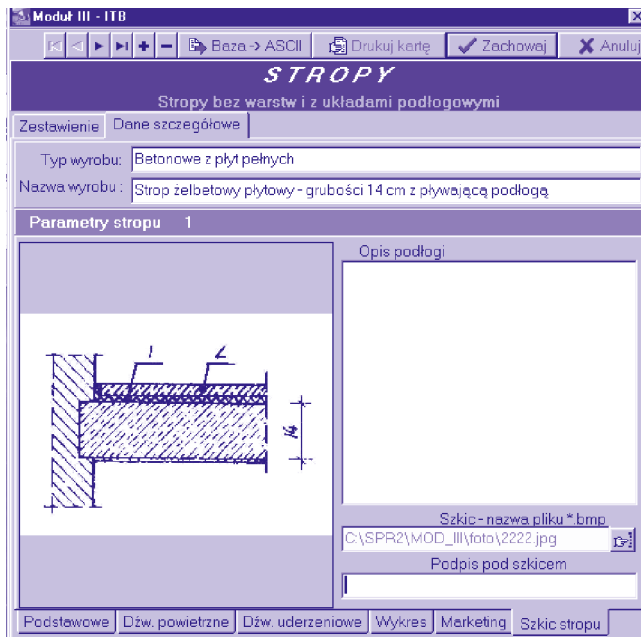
Moduł III - ITB

Baza -> ASCII
Drukuj kartę
Zachowaj
Anuluj

STROPY

Stropy bez warstw i z układami podłogowymi

Zestawienie
Dane szczegółowe

Typ wyrobu: Betonowe z płyt pełnych
Nazwa wyrobu : Strop żelbetowy płytowy - grubości 14 cm z pływającą podłogą

Parametry stropu 1

Opis podłogi

1
2
14

Szkic - nazwa pliku *.bmp
C:\SPR2\MOD_III\foto\2222.jpg
Podpis pod szkicem

Podstawowe
Dźw. powietrzne
Dźw. uderzeniowe
Wykres
Marketing
Szkic stropu